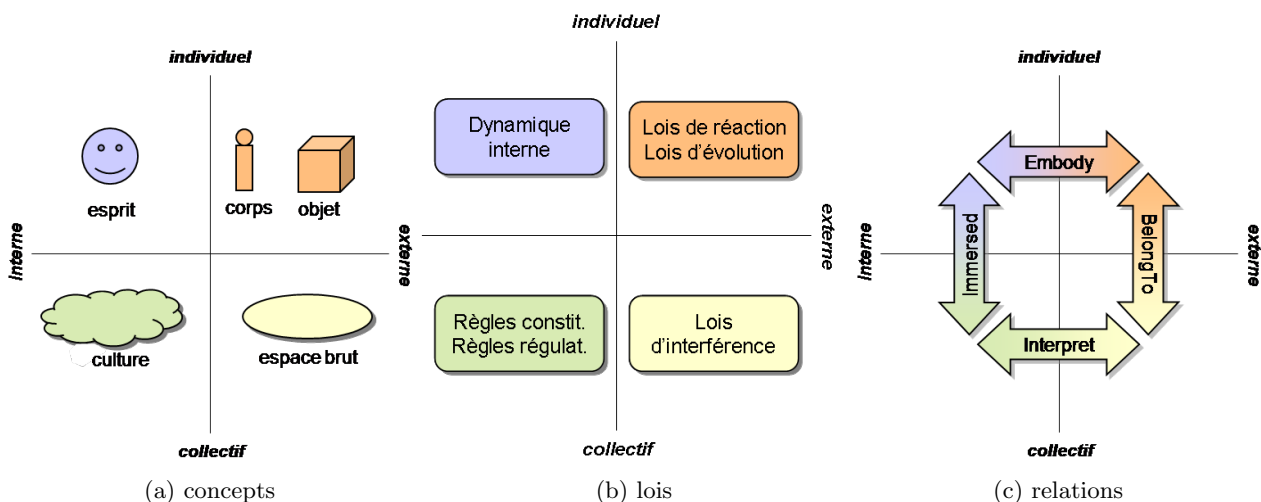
individuel

Interne

externe

collectif

esprit

corps

objet

culture

espace brut

(a) concepts

individuel

externe

collectif

Dynamique interne

Lois de réaction Lois d'évolution

Règles constit. Règles régulat.

Lois d'interférence

(b) lois

individuel

Interne

externe

collectif

Embody

Immersed

BelongTo

Interpret

(c) relations